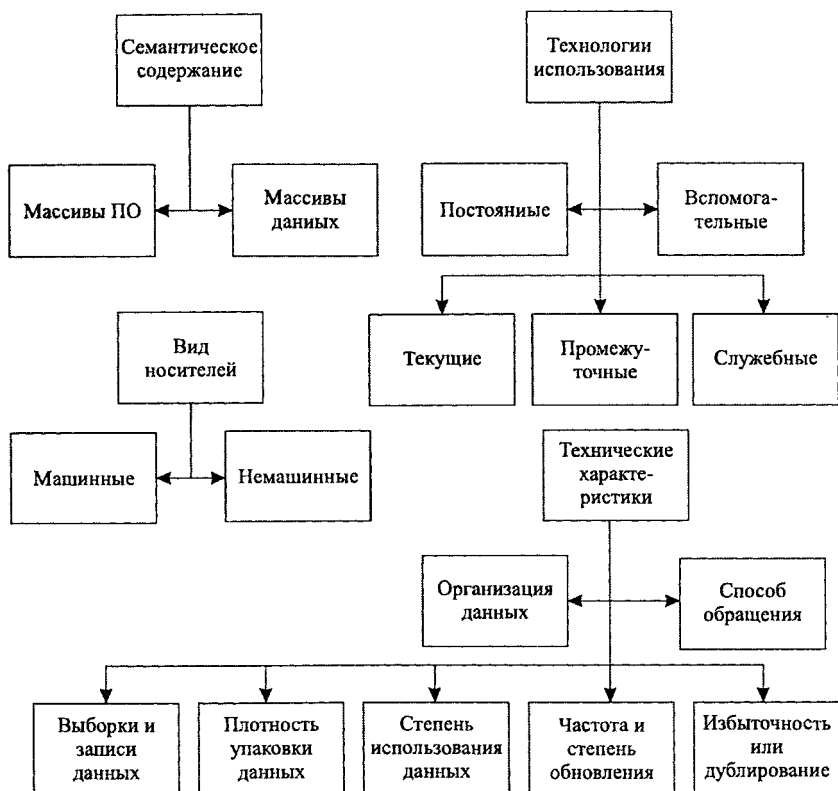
Семантическое содержание

Массивы ПО

Массивы данных

Технологии использования

Постоянные

Вспомогательные

Текущие

Промежуточные

Служебные

Вид носителей

Машинные

Немашинные

Технические характеристики

Организация данных

Способ обращения

Выборки и записи данных

Плотность упаковки данных

Степень использования данных

Частота и степень обновления

Избыточность или дублирование